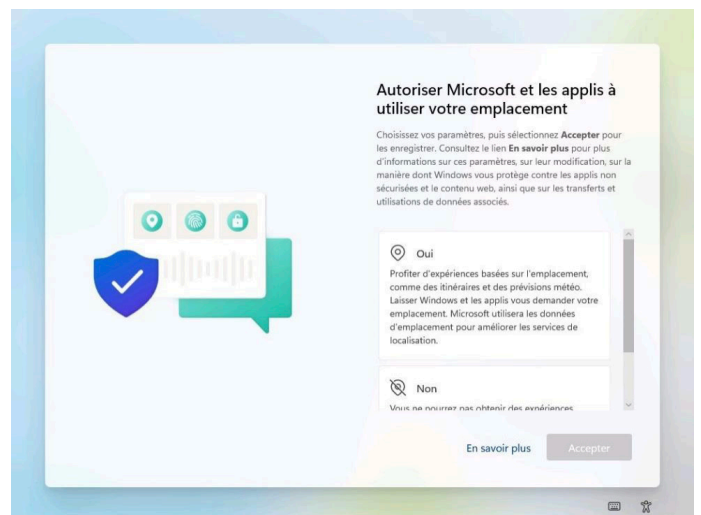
Autoriser Microsoft et les applis à utiliser votre emplacement

Choisissez vos paramètres, puis sélectionnez **Accepter** pour les enregistrer. Consultez le lien **En savoir plus** pour plus d'informations sur ces paramètres, sur leur modification, sur la manière dont Windows vous protège contre les applis non sécurisées et le contenu web, ainsi que sur les transferts et utilisations de données associés.

Oui

Profiter d'expériences basées sur l'emplacement, comme des itinéraires et des prévisions météo. Laisser Windows et les applis vous demander votre emplacement. Microsoft utilisera les données d'emplacement pour améliorer les services de localisation.

Non

Vous ne pourrez pas obtenir des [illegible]

En savoir plus

Accepter